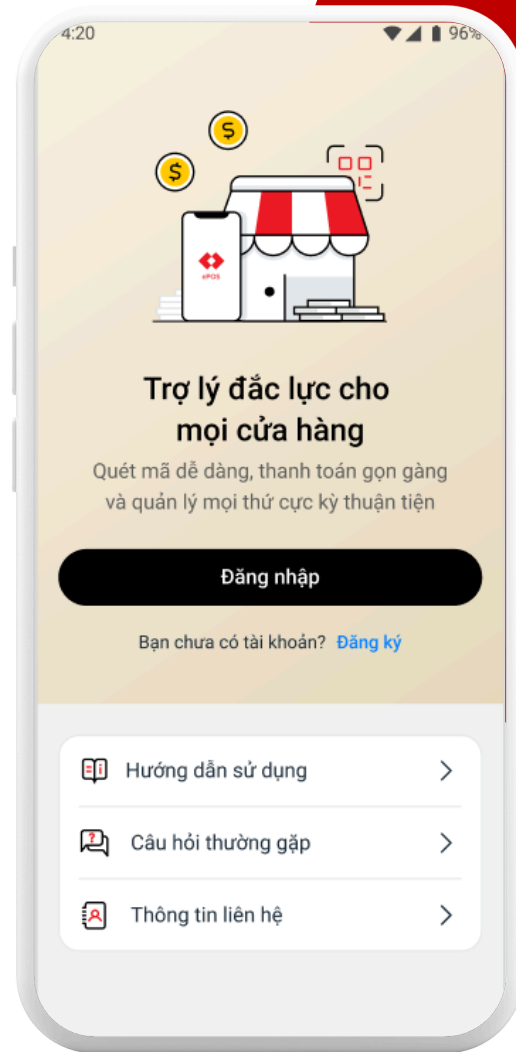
4:20
96%

$
$

ePOS

Trợ lý đắc lực cho mọi cửa hàng

Quét mã dễ dàng, thanh toán gọn gàng và quản lý mọi thứ cực kỳ thuận tiện

Đăng nhập

Bạn chưa có tài khoản? Đăng ký

Hướng dẫn sử dụng

Câu hỏi thường gặp

Thông tin liên hệ